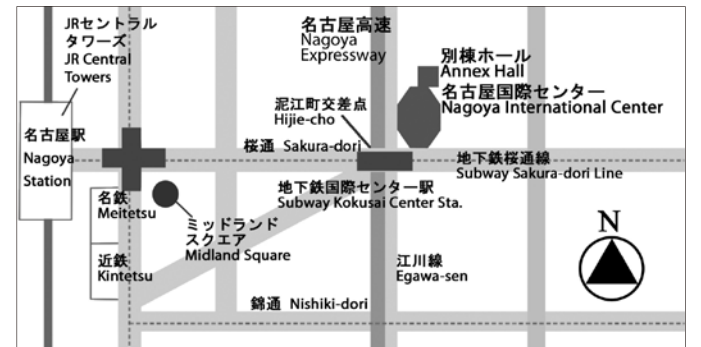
JRセントラルタワーズ
JR Central Towers

名古屋高速
Nagoya Expressway

別棟ホール
Annex Hall

名古屋国際センター
Nagoya International Center

泥江町交差点
Hijie-cho

名古屋駅
Nagoya Station

桜通 Sakura-dori

地下鉄桜通線
Subway Sakura-dori Line

地下鉄国際センター駅
Subway Kokusai Center Sta.

名鉄
Meitetsu

ミッドランドスクエア
Midland Square

近鉄
Kintetsu

江川線
Egawa-sen

N

錦通 Nishiki-dori